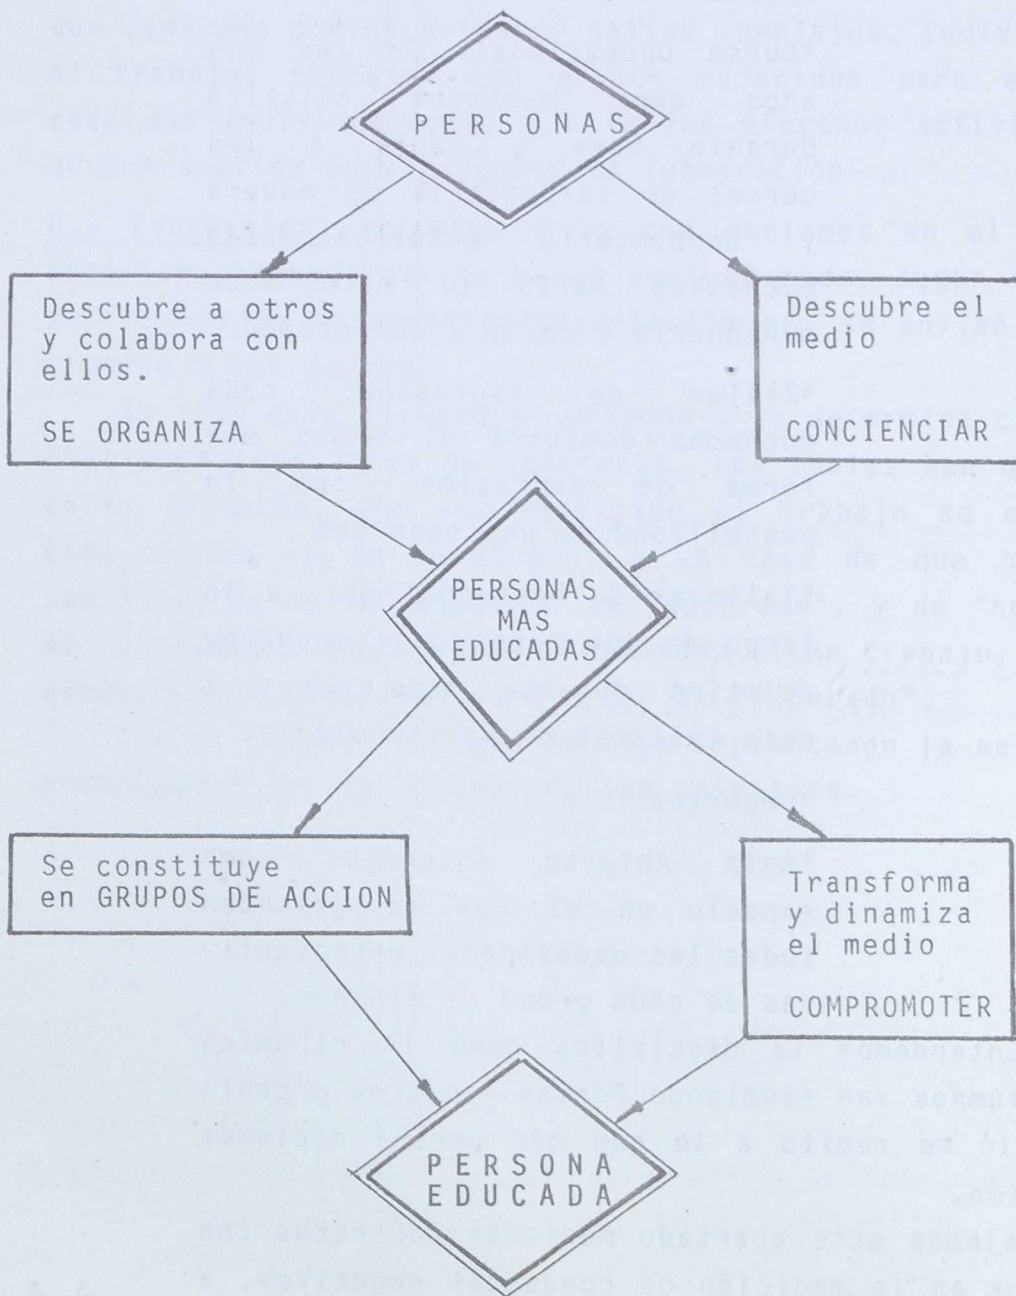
PERSONAS

Descubre a otros y colabora con ellos.

SE ORGANIZA

Descubre el medio

CONCIENCIAR

PERSONAS MAS EDUCADAS

Se constituye en GRUPOS DE ACCION

Transforma y dinamiza el medio

COMPROMOTER

PERSONA EDUCADA